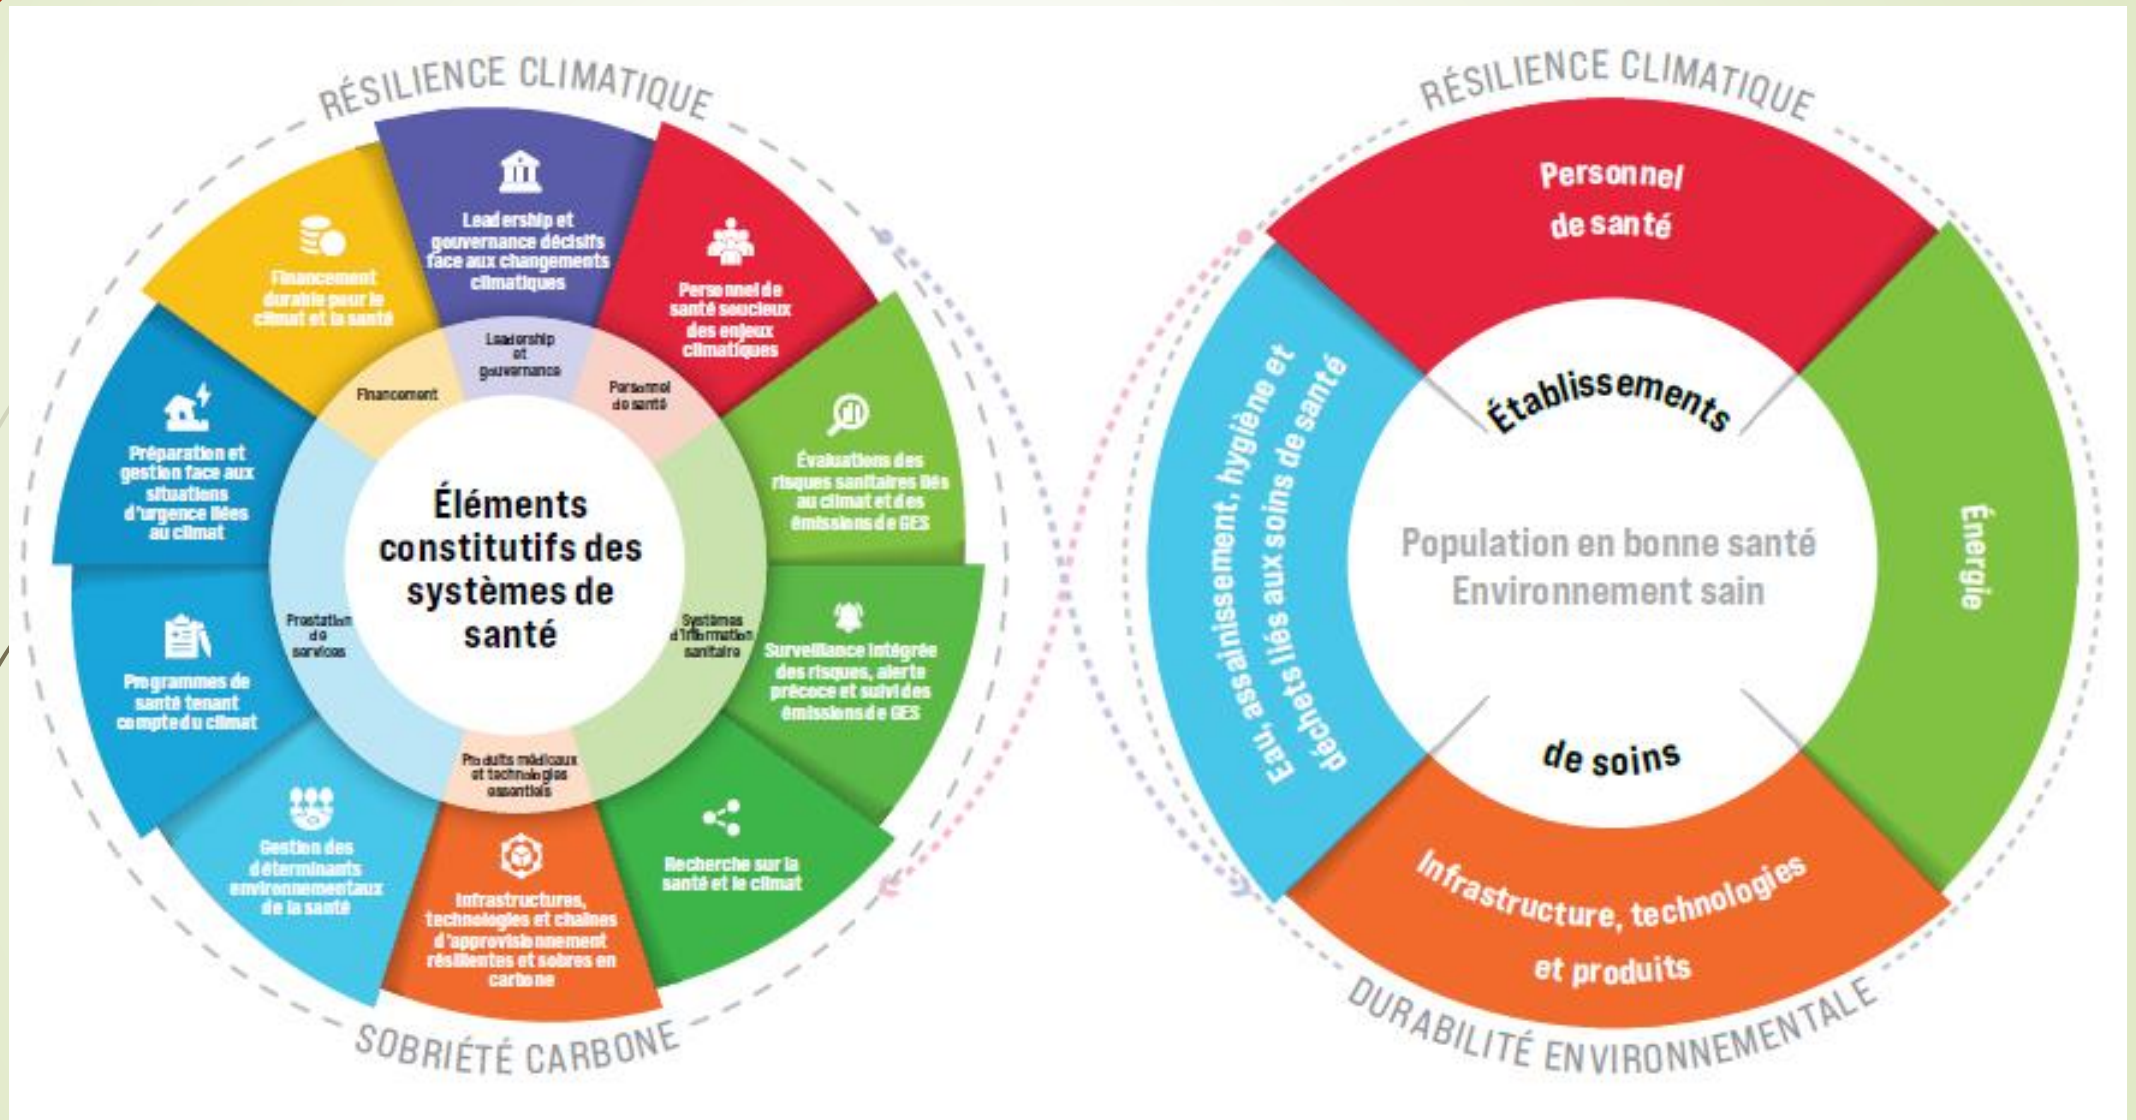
RÉSILIENCE CLIMATIQUE

Leadership et gouvernance décisifs face aux changements climatiques

Personnel de santé soucieux des enjeux climatiques

Évaluations des risques sanitaires liés au climat et des émissions de GES

Surveillance intégrée des risques, alerte précoce et suivi des émissions de GES

Recherche sur la santé et le climat

Infrastructures, technologies et chaînes d'approvisionnement résilientes et sobres en carbone

Gestion des déterminants environnementaux de la santé

Programmes de santé tenant compte du climat

Préparation et gestion face aux situations d'urgence liées au climat

Financement durable pour le climat et la santé

Leadership et gouvernance

Personnel de santé

Systèmes d'information sanitaire

Produits médicaux et technologies essentiels

Prestation de services

Financement

Éléments constitutifs des systèmes de santé

SOBRIÉTÉ CARBONE

RÉSILIENCE CLIMATIQUE

Personnel de santé

Énergie

Infrastructure, technologies et produits

Eau, assainissement, hygiène et déchets liés aux soins de santé

Établissements de soins

Population en bonne santé
Environnement sain

DURABILITÉ ENVIRONNEMENTALE